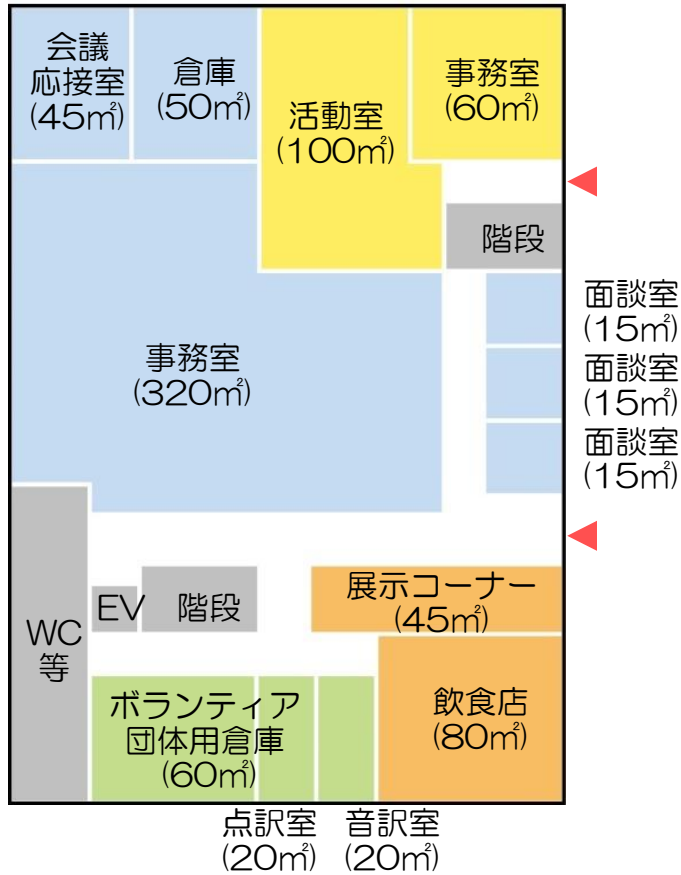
会議
応接室
(45㎡)

倉庫
(50㎡)

活動室
(100㎡)

事務室
(60㎡)

階段

面談室
(15㎡)
面談室
(15㎡)
面談室
(15㎡)

事務室
(320㎡)

WC
等

EV

階段

展示コーナー
(45㎡)

ボランティア
団体用倉庫
(60㎡)

飲食店
(80㎡)

点訳室
(20㎡)

音訳室
(20㎡)